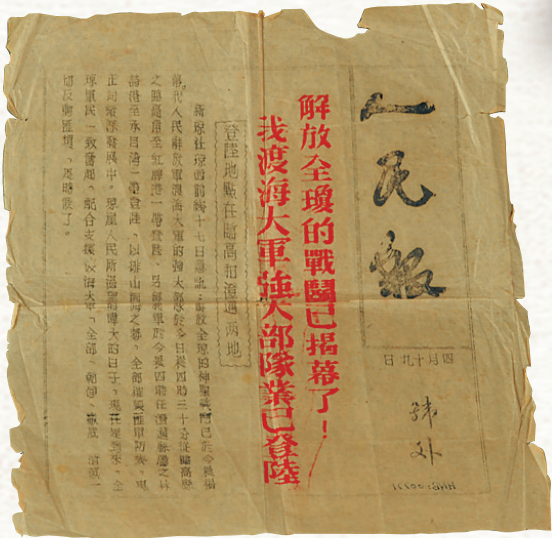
人民報

四月十九日

號外

解放全瓊的戰鬥已揭幕了！
我渡海大軍強大部隊業已登陸

登陸地點在臨高和澄邁兩地

新原社瓊西前線十七日電訊：奮戰全瓊的解放戰鬥已經揭幕，我人民解放軍渡海大軍的強大部隊於今日夜間二十時在臨高縣之臨高角至紅牌港一帶登陸，另一部隊則於今晨四時在澄邁縣境之林詩港至木目港一帶登陸，以排山倒海之勢，全部推進，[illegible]正向縱深發展中。現屆人民所盼望的偉大的日子，爭取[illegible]全瓊軍民一致奮起，配合支援，以策大軍，全部，勇敢，殲敵，活捉一切反動匪幫，迎接勝利了。